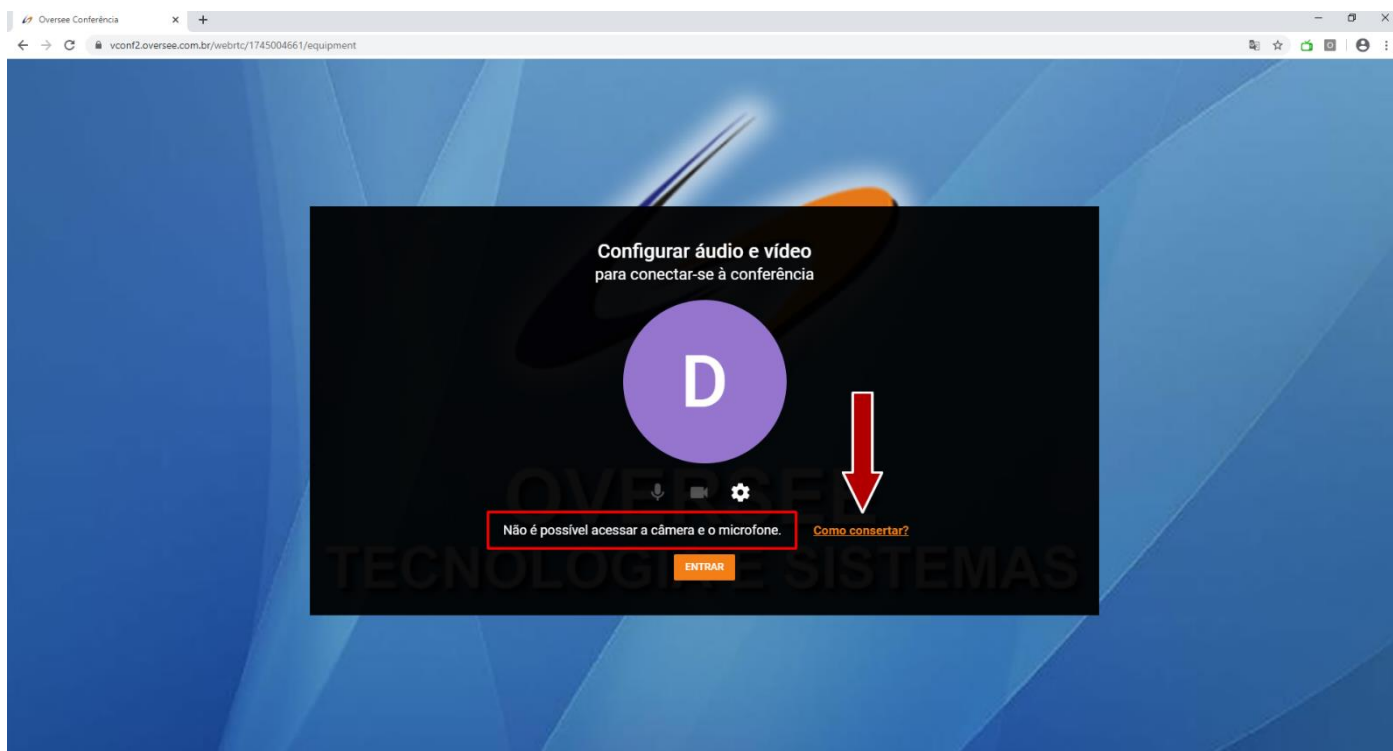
Oversee Conferência

vconf2.oversee.com.br/webrtc/1745004661/equipment

Configurar áudio e vídeo
para conectar-se à conferência

D

OVERSEE
TECNOLOGIA E SISTEMAS

Não é possível acessar a câmera e o microfone.

Como consertar?

ENTRAR